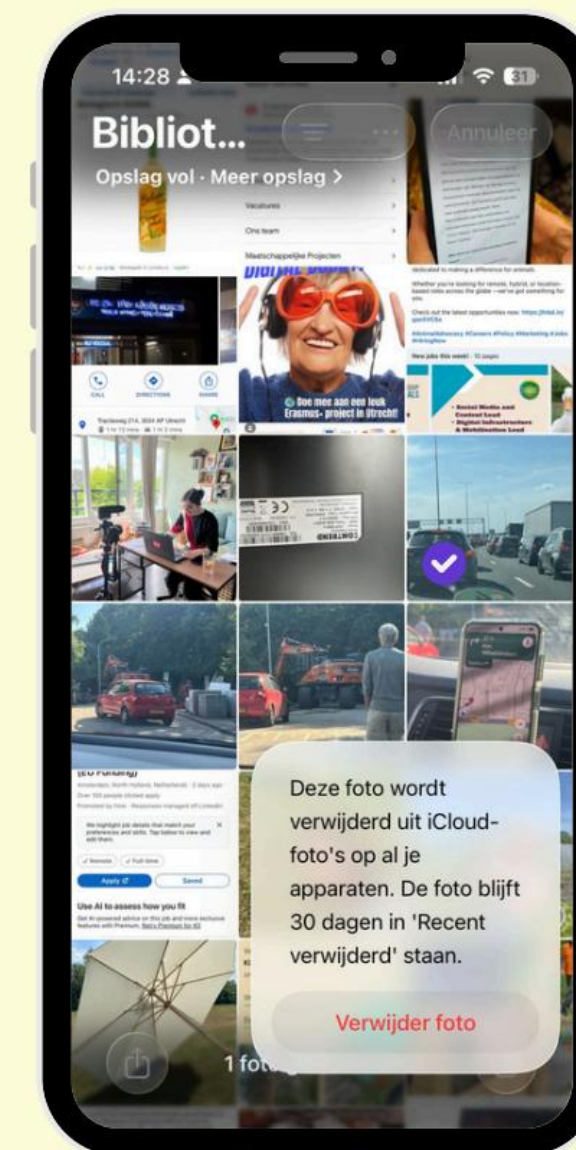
14:28

31

Bibliot...

Annuleer

Opslag vol · Meer opslag >

Vacatures

Ons team

Maatschappelijke Projecten

DIGITAL

Doe mee aan een leuk Erasmus+ project in Utrecht!

CALL

DIRECTIONS

SHARE

Apply

Saved

Use AI to assess how you fit

Deze foto wordt verwijderd uit iCloud-foto's op al je apparaten. De foto blijft 30 dagen in 'Recent verwijderd' staan.

Verwijder foto

1 fot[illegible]